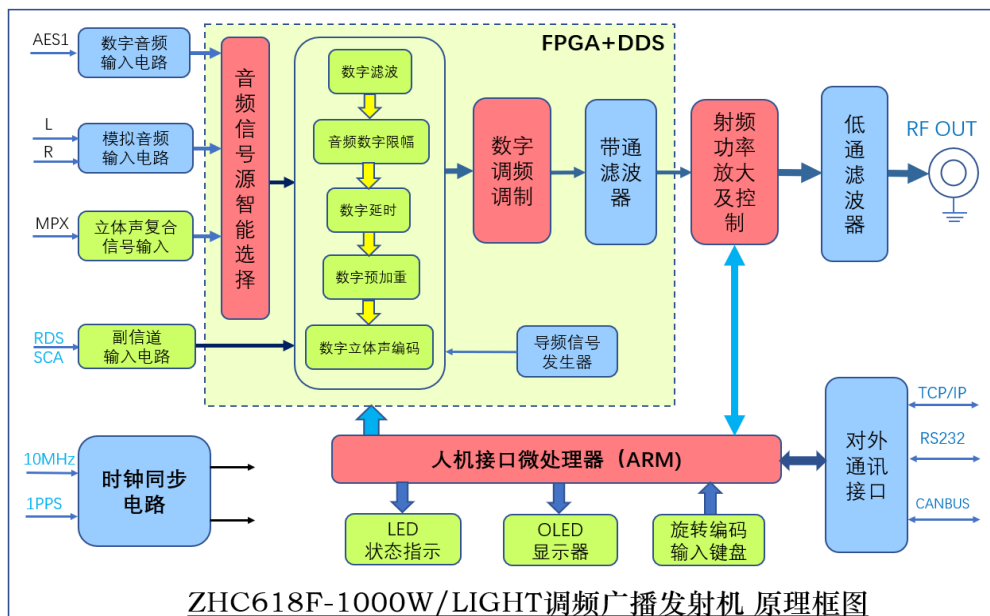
AES1
数字音频输入电路
L
R
模拟音频输入电路
MPX
立体声复合信号输入
RDS
SCA
副信道输入电路
FPGA+DDS
音频信号源智能选择
数字滤波
音频数字限幅
数字延时
数字预加重
数字立体声编码
数字调频调制
带通滤波器
导频信号发生器
射频功率放大及控制
低通滤波器
RF OUT
10MHz
1PPS
时钟同步电路
人机接口微处理器（ARM）
LED状态指示
OLED显示器
旋转编码输入键盘
对外通讯接口
TCP/IP
RS232
CANBUS
ZHC618F-1000W/LIGHT调频广播发射机 原理框图